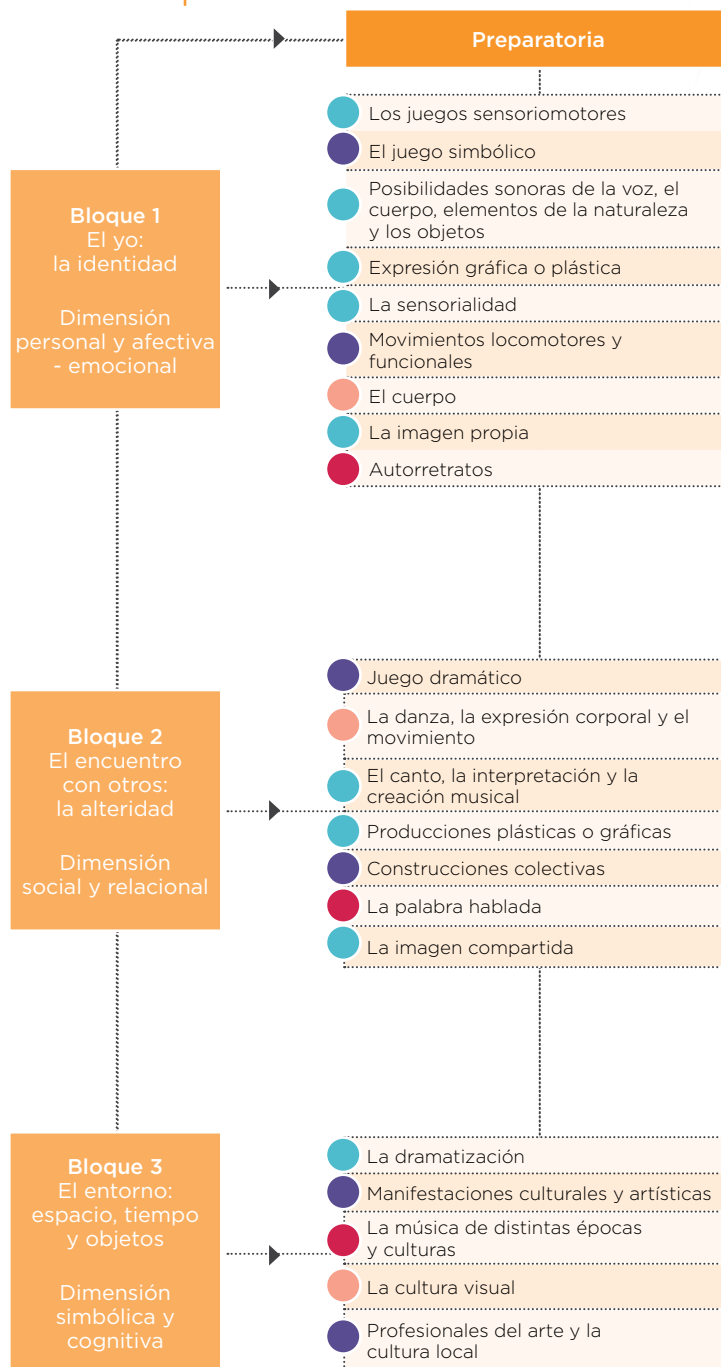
Preparatoria

Bloque 1
El yo:
la identidad

Dimensión personal y afectiva - emocional

Los juegos sensoriomotores
El juego simbólico
Posibilidades sonoras de la voz, el cuerpo, elementos de la naturaleza y los objetos
Expresión gráfica o plástica
La sensorialidad
Movimientos locomotores y funcionales
El cuerpo
La imagen propia
Autorretratos

Bloque 2
El encuentro con otros:
la alteridad

Dimensión social y relacional

Juego dramático
La danza, la expresión corporal y el movimiento
El canto, la interpretación y la creación musical
Producciones plásticas o gráficas
Construcciones colectivas
La palabra hablada
La imagen compartida

Bloque 3
El entorno:
espacio, tiempo y objetos

Dimensión simbólica y cognitiva

La dramatización
Manifestaciones culturales y artísticas
La música de distintas épocas y culturas
La cultura visual
Profesionales del arte y la cultura local